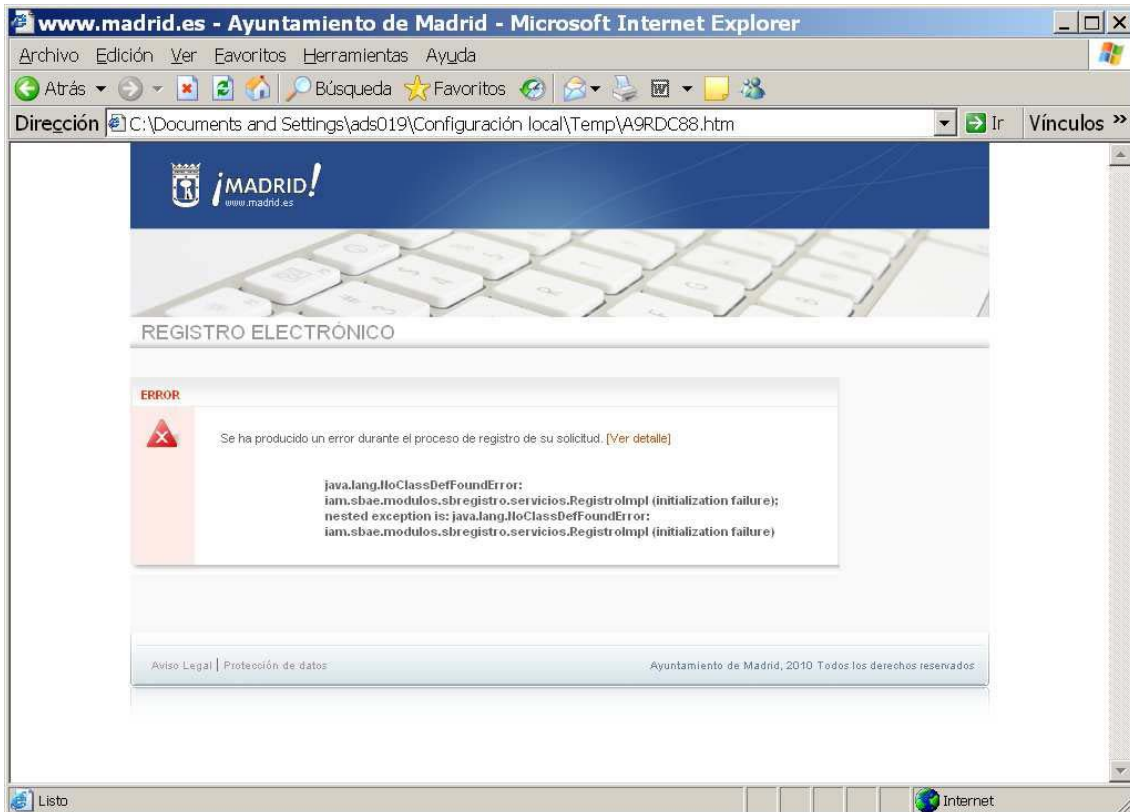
www.madrid.es - Ayuntamiento de Madrid - Microsoft Internet Explorer

Archivo Edición Ver Favoritos Herramientas Ayuda

Atrás Búsqueda Favoritos

Dirección C:\Documents and Settings\ads019\Configuración local\Temp\A9RDC88.htm Ir Vínculos »

¡MADRID!
www.madrid.es

REGISTRO ELECTRÓNICO

ERROR

Se ha producido un error durante el proceso de registro de su solicitud. [Ver detalle]

java.lang.NoClassDefFoundError: iam.sbae.modulos.sbregistro.servicios.RegistroImpl (initialization failure); nested exception is: java.lang.NoClassDefFoundError: iam.sbae.modulos.sbregistro.servicios.RegistroImpl (initialization failure)

Aviso Legal | Protección de datos

Ayuntamiento de Madrid, 2010 Todos los derechos reservados

Listo

Internet